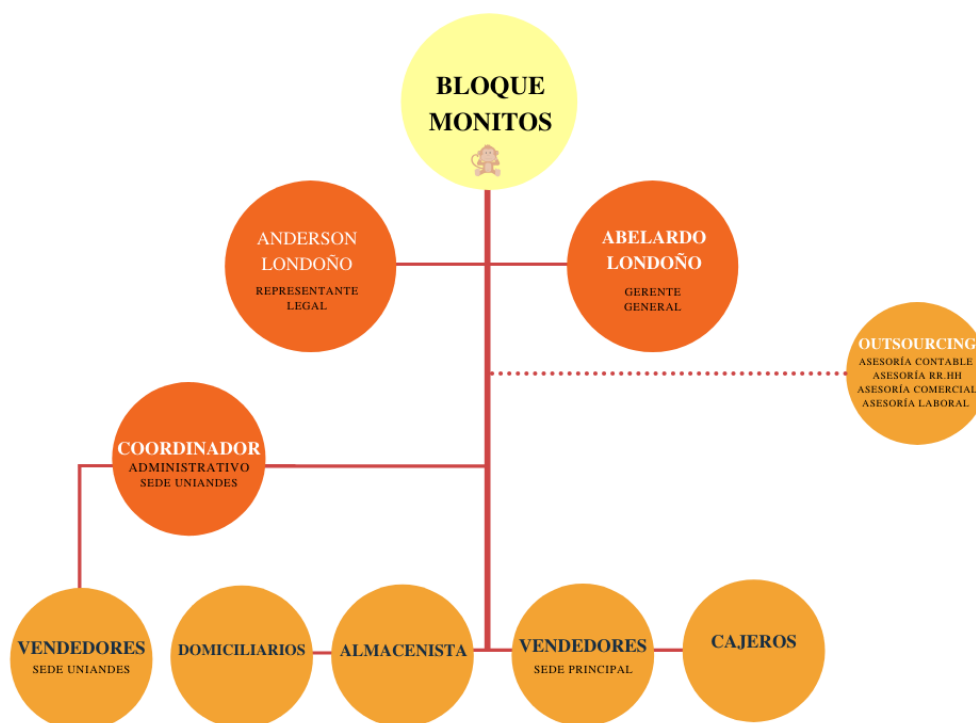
BLOQUE MONITOS

ANDERSON LONDOÑO
REPRESENTANTE LEGAL

ABELARDO LONDOÑO
GERENTE GENERAL

OUTSOURCING
ASESORÍA CONTABLE
ASESORÍA RR.HH
ASESORÍA COMERCIAL
ASESORÍA LABORAL

COORDINADOR
ADMINISTRATIVO
SEDE UNIANDES

VENDEDORES
SEDE UNIANDES

DOMICILIARIOS

ALMACENISTA

VENDEDORES
SEDE PRINCIPAL

CAJEROS